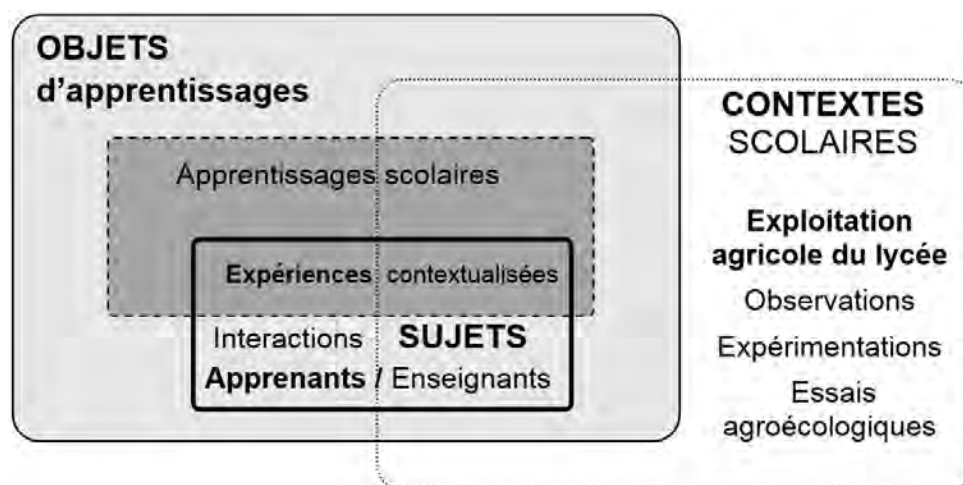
OBJETS
d'apprentissages

Apprentissages scolaires

Expériences contextualisées

Interactions SUJETS
Apprenants / Enseignants

CONTEXTES
SCOLAIRES

Exploitation agricole du lycée
Observations
Expérimentations
Essais agroécologiques